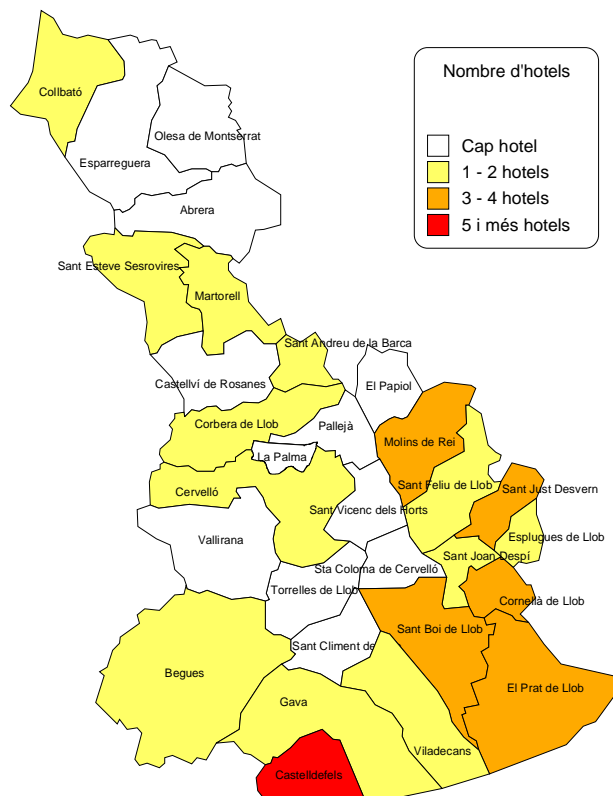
Nombre d'hotels

Cap hotel
1 - 2 hotels
3 - 4 hotels
5 i més hotels

Collbató
Olesa de Montserrat
Esparreguera
Abrera
Sant Esteve Sesrovires
Martorell
Sant Andreu de la Barca
Castellví de Rosanes
El Papiol
Corbera de Llob
Pallejà
Molins de Rei
La Palma
Sant Feliu de Llob
Sant Just Desvern
Cervelló
Sant Vicenc dels Horts
Esplugues de Llob
Vallirana
Sant Joan Despí
Sta Coloma de Cervelló
Torrelles de Llob
Cornellà de Llob
Sant Boi de Llob
Sant Climent de
Begues
El Prat de Llob
Gava
Viladecans
Castelldefels